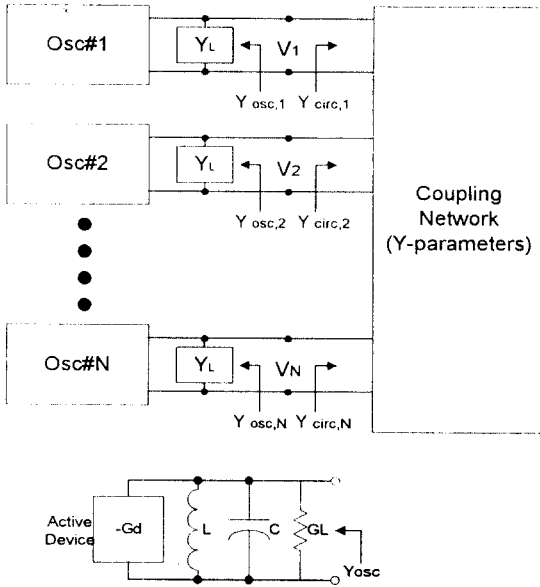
Osc#1

$Y_L$

$V_1$

$Y_{osc,1}$ $Y_{circ,1}$

Osc#2

$Y_L$

$V_2$

$Y_{osc,2}$ $Y_{circ,2}$

Coupling Network (Y-parameters)

Osc#N

$Y_L$

$V_N$

$Y_{osc,N}$ $Y_{circ,N}$

Active Device

-Gd

L

C

GL

Yosc